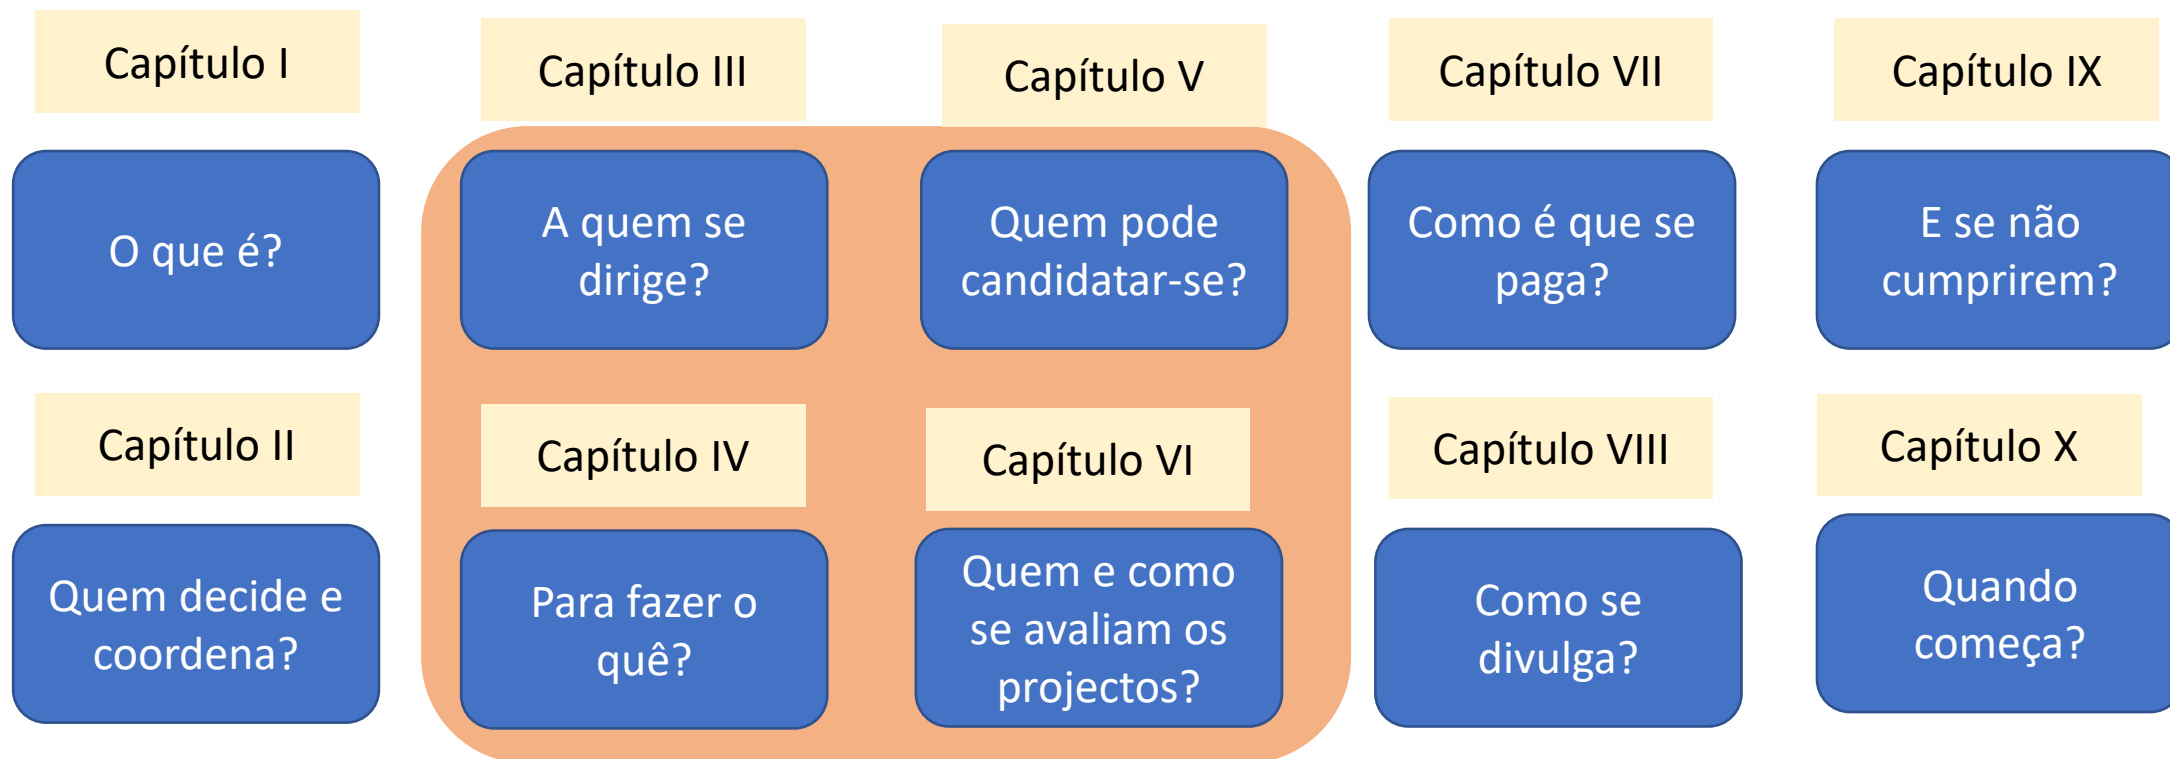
Capítulo I

O que é?

Capítulo II

Quem decide e coordena?

Capítulo III

A quem se dirige?

Capítulo IV

Para fazer o quê?

Capítulo V

Quem pode candidatar-se?

Capítulo VI

Quem e como se avaliam os projectos?

Capítulo VII

Como é que se paga?

Capítulo VIII

Como se divulga?

Capítulo IX

E se não cumprirem?

Capítulo X

Quando começa?